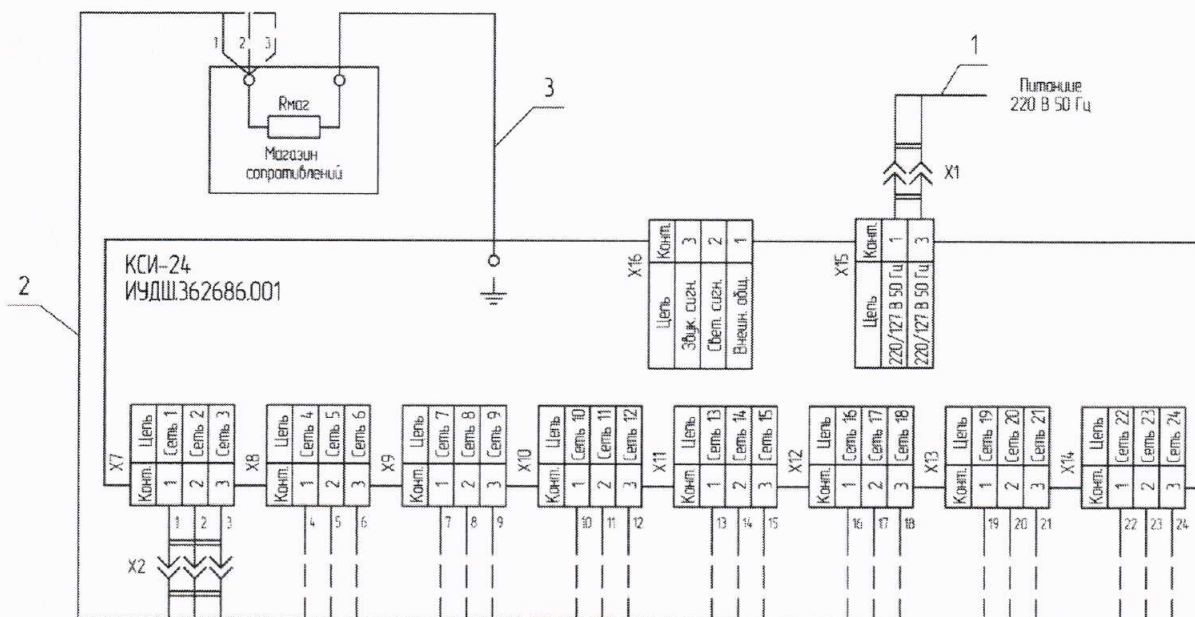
1 2 3

Rмаг

Магазин сопротивлений

3

1

Питание 220 В 50 Гц

X1

КСИ-24
ИУДШ.362686.001

2

X16

| Конт. | Цепь |
|---|---|
| 3 | Звук. сигн. |
| 2 | Свет. сигн. |
| 1 | Внешн. общ. |

X15

| Конт. | Цепь |
|---|---|
| 1 | 220/127 В 50 Гц |
| 3 | 220/127 В 50 Гц |

X7

| Конт. | Цепь |
|---|---|
| 1 | Сеть 1 |
| 2 | Сеть 2 |
| 3 | Сеть 3 |

X8

| Конт. | Цепь |
|---|---|
| 1 | Сеть 4 |
| 2 | Сеть 5 |
| 3 | Сеть 6 |

X9

| Конт. | Цепь |
|---|---|
| 1 | Сеть 7 |
| 2 | Сеть 8 |
| 3 | Сеть 9 |

X10

| Конт. | Цепь |
|---|---|
| 1 | Сеть 10 |
| 2 | Сеть 11 |
| 3 | Сеть 12 |

X11

| Конт. | Цепь |
|---|---|
| 1 | Сеть 13 |
| 2 | Сеть 14 |
| 3 | Сеть 15 |

X12

| Конт. | Цепь |
|---|---|
| 1 | Сеть 16 |
| 2 | Сеть 17 |
| 3 | Сеть 18 |

X13

| Конт. | Цепь |
|---|---|
| 1 | Сеть 19 |
| 2 | Сеть 20 |
| 3 | Сеть 21 |

X14

| Конт. | Цепь |
|---|---|
| 1 | Сеть 22 |
| 2 | Сеть 23 |
| 3 | Сеть 24 |

1 2 3
X2
4 5 6
7 8 9
10 11 12
13 14 15
16 17 18
19 20 21
22 23 24